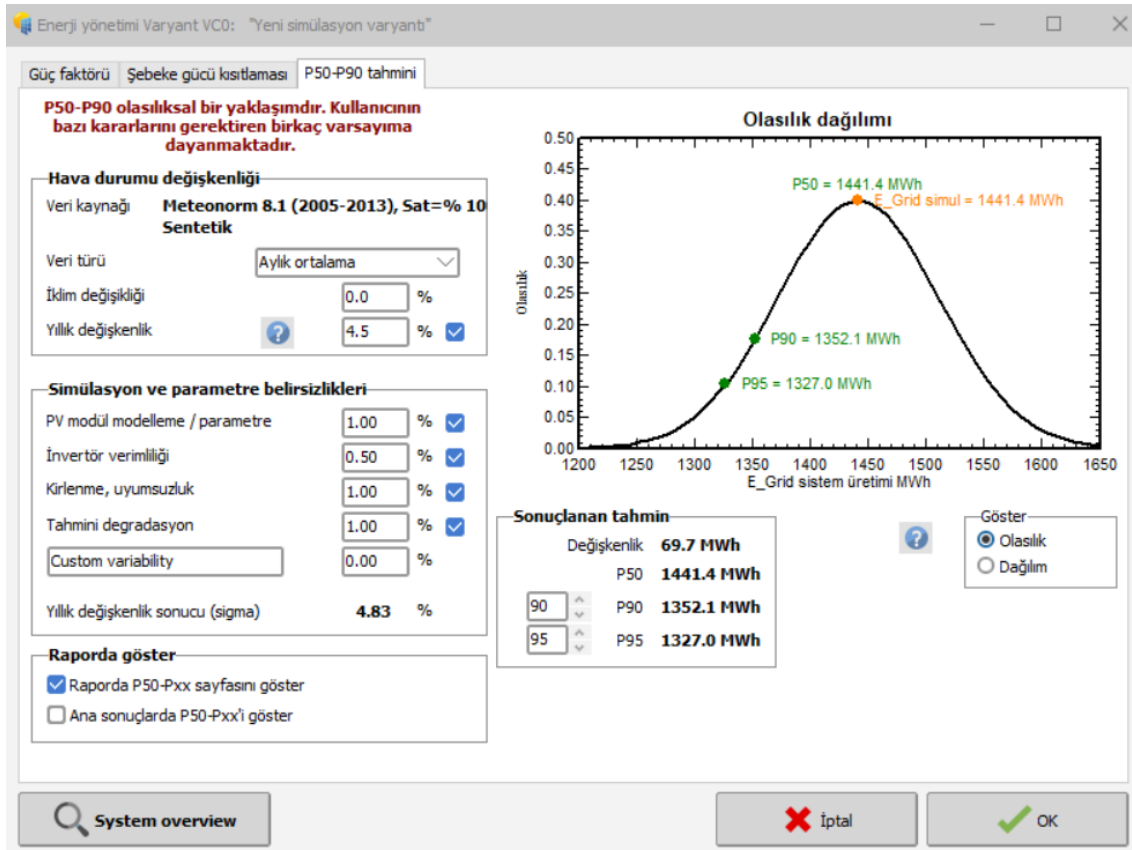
Enerji yönetimi Varyant VC0: "Yeni simülasyon varyantı"

Güç faktörü | Şebeke gücü kısıtlaması | P50-P90 tahmini

P50-P90 olasılıksal bir yaklaşımdır. Kullanıcının bazı kararlarını gerektiren birkaç varsayıma dayanmaktadır.

Hava durumu değişkenliği

Veri kaynağı Meteonorm 8.1 (2005-2013), Sat=% 10 Sentetik

Veri türü Aylık ortalama

İklim değişikliği 0.0 %

Yıllık değişkenlik 4.5 %

Simülasyon ve parametre belirsizlikleri

PV modül modelleme / parametre 1.00 %

İnvertör verimliliği 0.50 %

Kirlenme, uyumsuzluk 1.00 %

Tahmini degradasyon 1.00 %

Custom variability 0.00 %

Yıllık değişkenlik sonucu (sigma) 4.83 %

Raporda göster

Raporda P50-Pxx sayfasını göster

Ana sonuçlarda P50-Pxx'i göster

Olasılık dağılımı

Olasılık

0.50
0.45
0.40
0.35
0.30
0.25
0.20
0.15
0.10
0.05
0.00

P50 = 1441.4 MWh
E_Grid simul = 1441.4 MWh
P90 = 1352.1 MWh
P95 = 1327.0 MWh

1200 1250 1300 1350 1400 1450 1500 1550 1600 1650

E_Grid sistem üretimi MWh

Sonuçlanan tahmin

Değişkenlik 69.7 MWh
P50 1441.4 MWh
90 P90 1352.1 MWh
95 P95 1327.0 MWh

Göster
Olasılık
Dağılım

System overview

İptal

OK